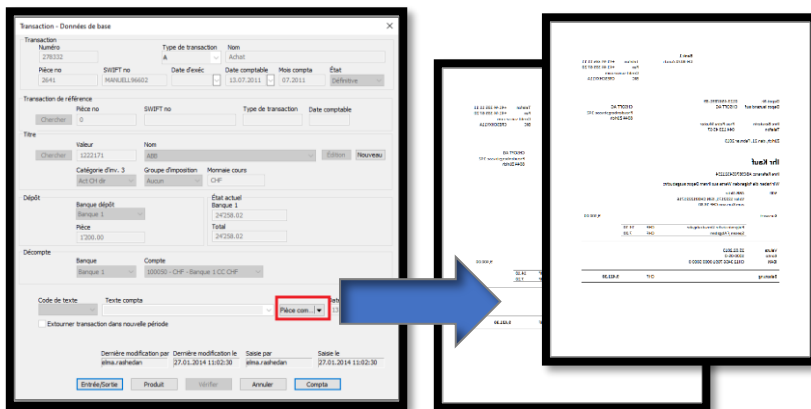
Transaction - Données de base

Transaction
Numéro
278332
Type de transaction
A
Nom
Achat
Pièce no
2641
SWIFT no
MANUEL196602
Date d'exéc
Date comptable
13.07.2011
Mois compta
07.2011
État
Définitive

Transaction de référence
Pièce no
Chercher
0
SWIFT no
Type de transaction
Date comptable

Titre
Valeur
Chercher
1222171
Nom
ABB
Édition
Nouveau
Catégorie d'inv. 3
Act CH dir
Groupe d'imposition
Aucun
Monnaie cours
CHF

Dépôt
Banque dépôt
Banque 1
Pièce
1'300.00
État actuel
Banque 1
24'258.02
Total
24'258.02

Décompte
Banque
Banque 1
Compte
100050 - CHF - Banque 1 CC CHF

Code de texte
Texte compta
Pièce com...

Extourner transaction dans nouvelle période

Dernière modification par
jelma.rashedan
Dernière modification le
27.01.2014 11:02:30
Saisie par
jelma.rashedan
Saisie le
27.01.2014 11:02:30

Entrée/Sortie
Produit
Vérifier
Annuler
Compta